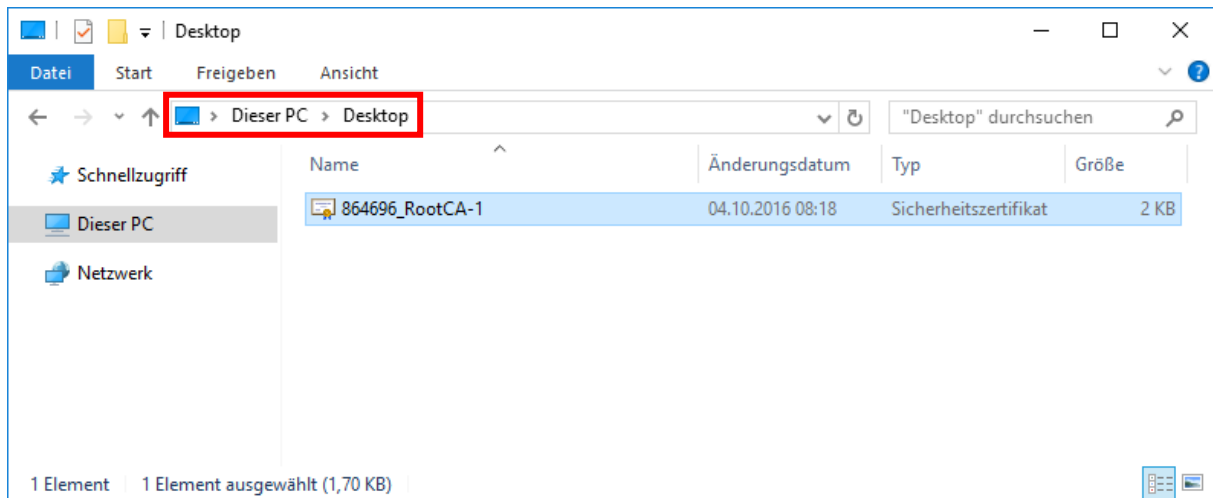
Desktop

Datei Start Freigeben Ansicht

> Dieser PC > Desktop

"Desktop" durchsuchen

Schnellzugriff

Dieser PC

Netzwerk

| Name | Änderungsdatum | Typ | Größe |
|---|---|---|---|
| 864696_RootCA-1 | 04.10.2016 08:18 | Sicherheitszertifikat | 2 KB |

1 Element 1 Element ausgewählt (1,70 KB)